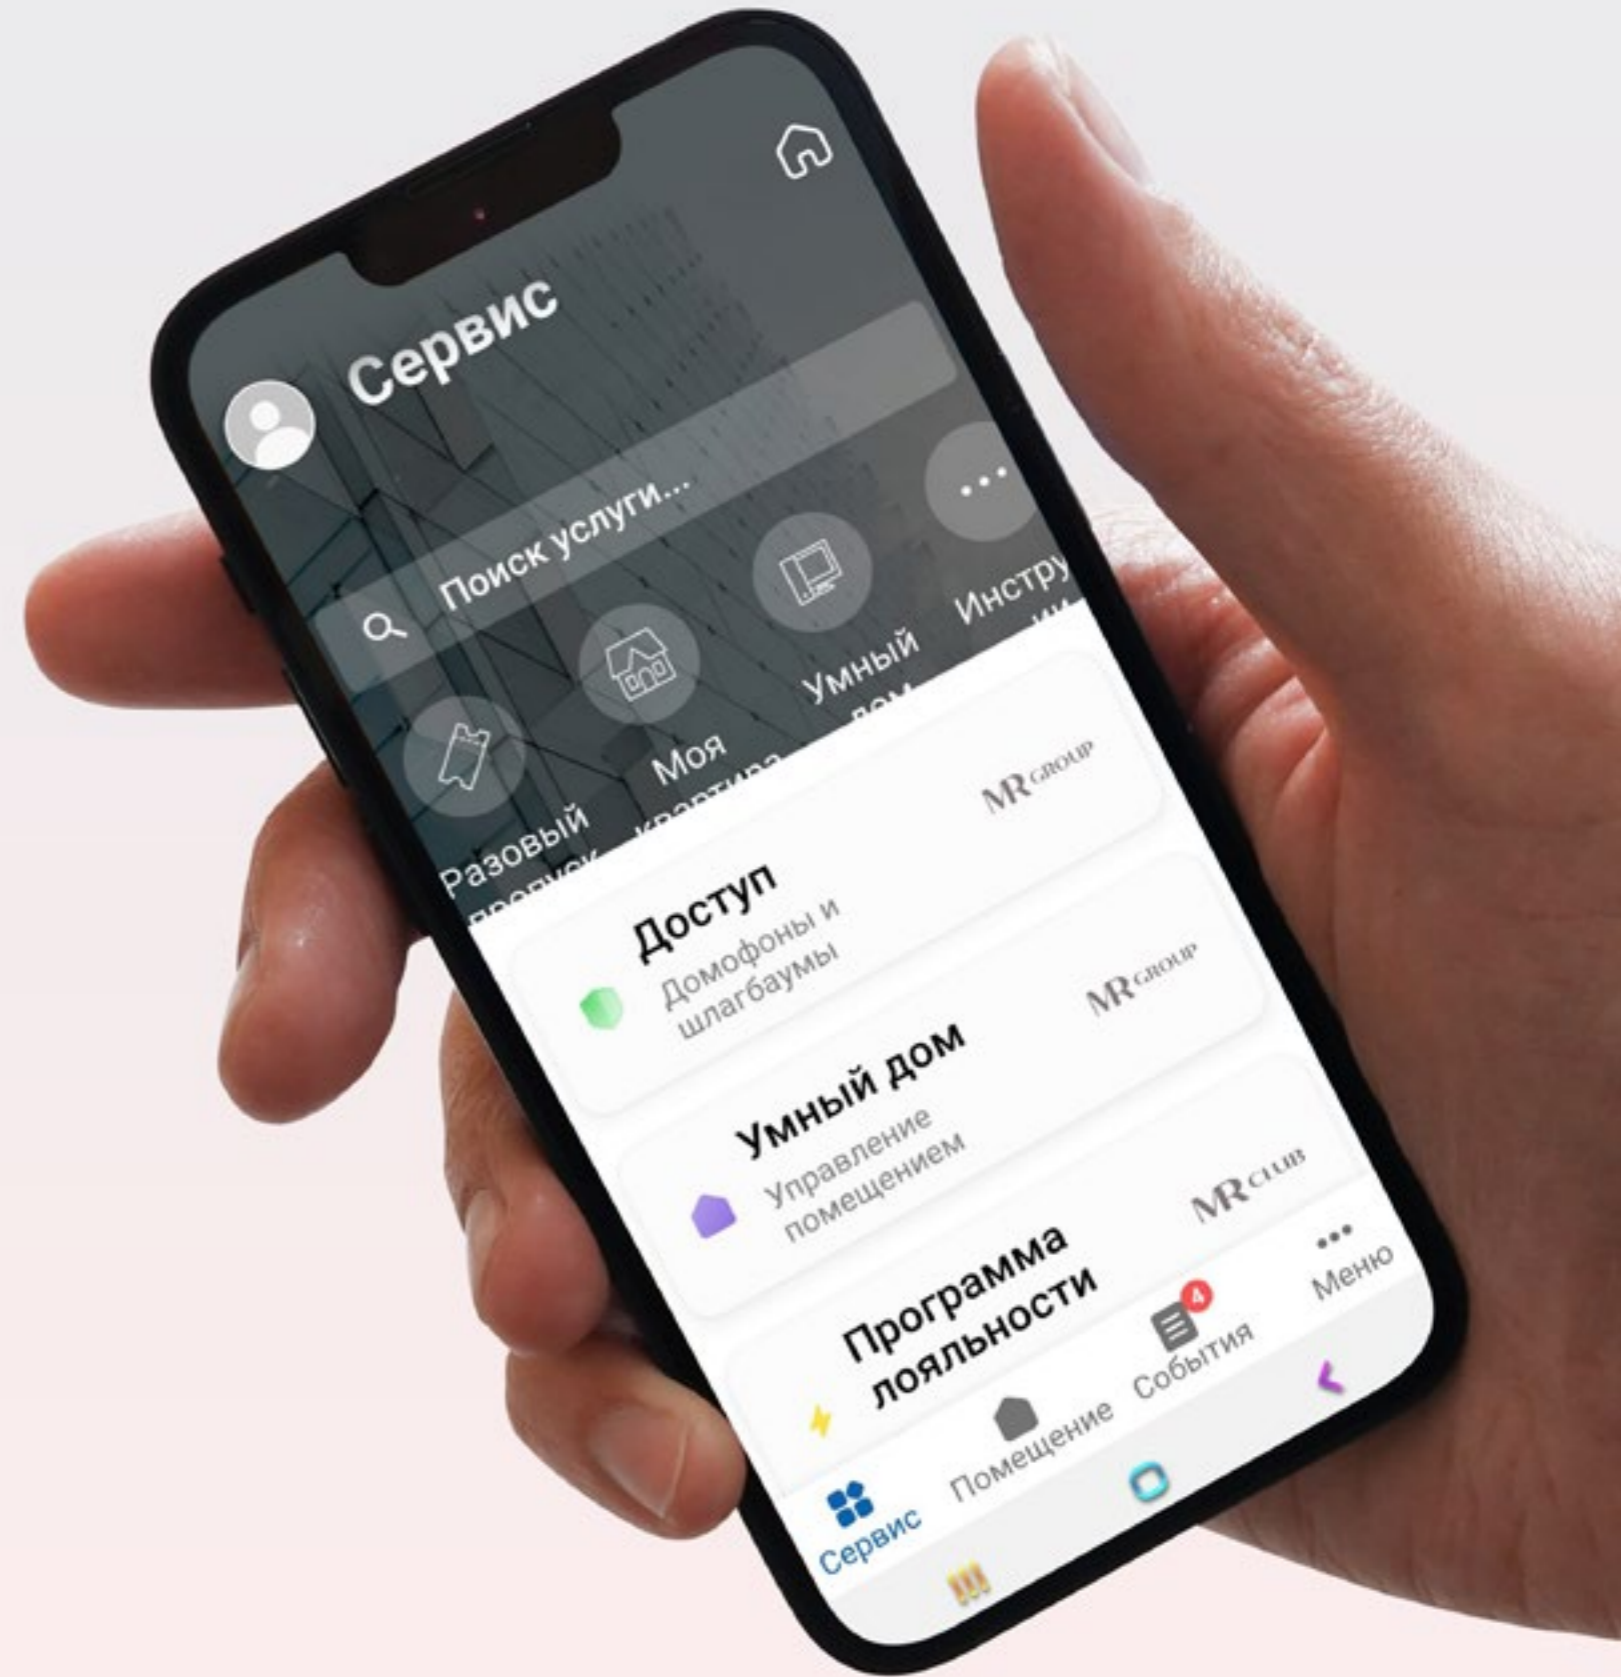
Сервис

Поиск услуги...

Разовый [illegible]

Моя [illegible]

Умный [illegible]

Инстру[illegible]

MR GROUP

Доступ
Домофоны и шлагбаумы

MR GROUP

Умный дом
Управление помещением

MR CLUB

Программа лояльности

Сервис

Помещение

4
События

Меню